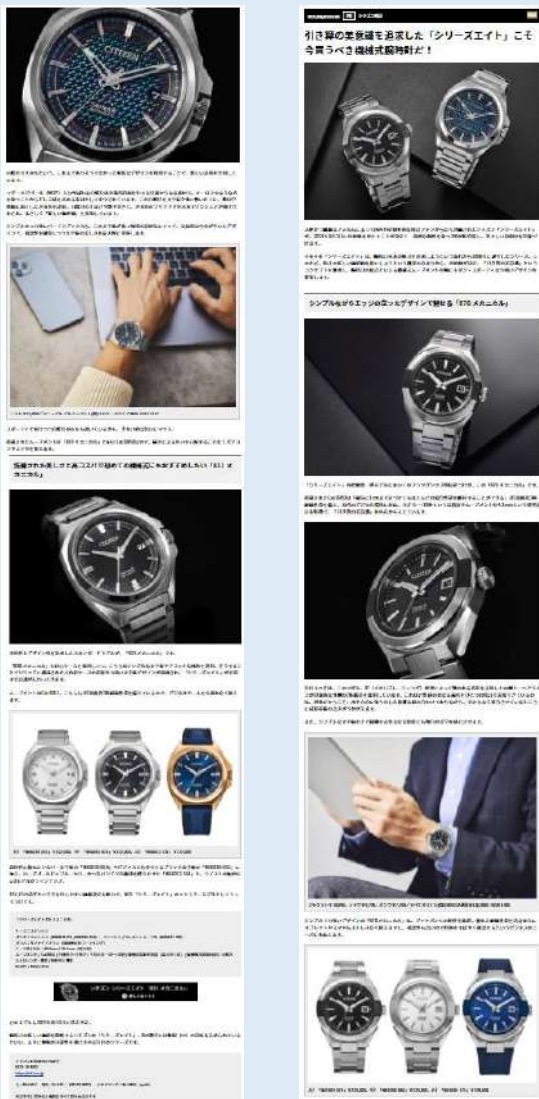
引き算の美意識を追求した「シリーズエイト」こそ今買うべき機械式腕時計だ！

シンプルながらエッジの立ったデザインで魅せる「870メカニカル」

洗練された美しさと高コスパが詰めて機械式にお薦めしたい「831メカニカル」

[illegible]